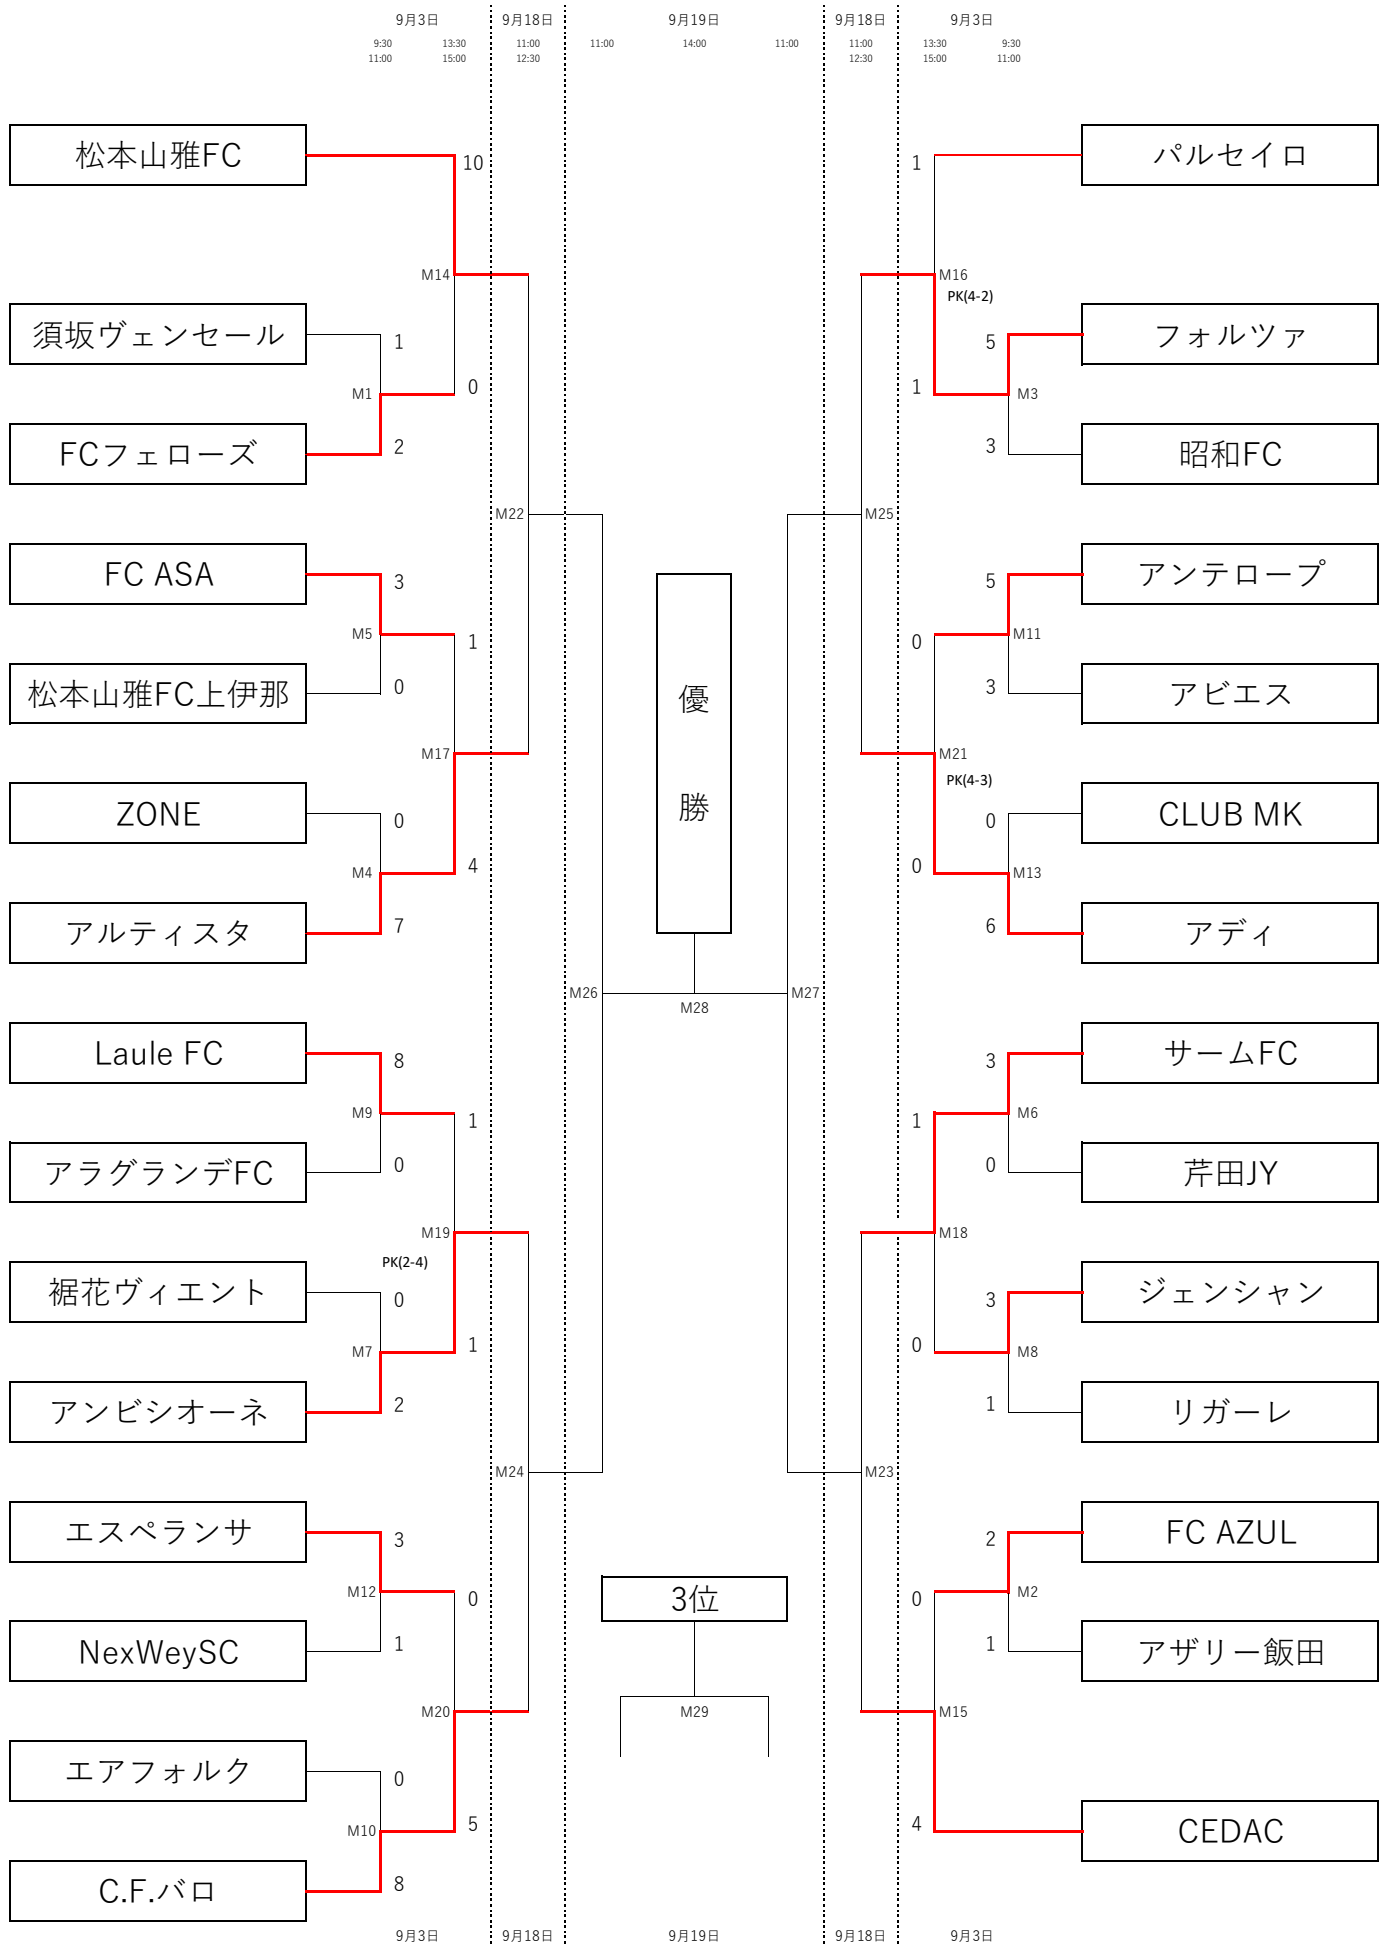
9月3日 9:30 11:00 13:30 15:00
9月18日 11:00 12:30
9月19日 11:00 14:00 11:00
9月18日 11:00 12:30
9月3日 13:30 15:00 9:30 11:00

松本山雅FC 10
M14
須坂ヴェンセール 1
M1 0
FCフェローズ 2
M22
FC ASA 3
M5 1
松本山雅FC上伊那 0
M17
ZONE 0
M4 4
アルティスタ 7
Laule FC 8
M9 1
アラグランデFC 0
M19
PK(2-4)
裾花ヴィエント 0
M7 1
アンビシオーネ 2
M24
エスペランサ 3
M12 0
NexWeySC 1
M20
エアフォルク 0
M10 5
C.F.バロ 8

優勝
M26
M28
M27
3位
M29

パルセイロ 1
M16
PK(4-2)
フォルツァ 5
1 M3
昭和FC 3
M25
アンテロープ 5
0 M11
アビエス 3
M21
PK(4-3)
CLUB MK 0
0 M13
アディ 6
サームFC 3
1 M6
芹田JY 0
M18
ジェンシャン 3
0 M8
リガーレ 1
M23
FC AZUL 2
0 M2
アザリー飯田 1
M15
CEDAC 4

9月3日 9月18日 9月19日 9月18日 9月3日